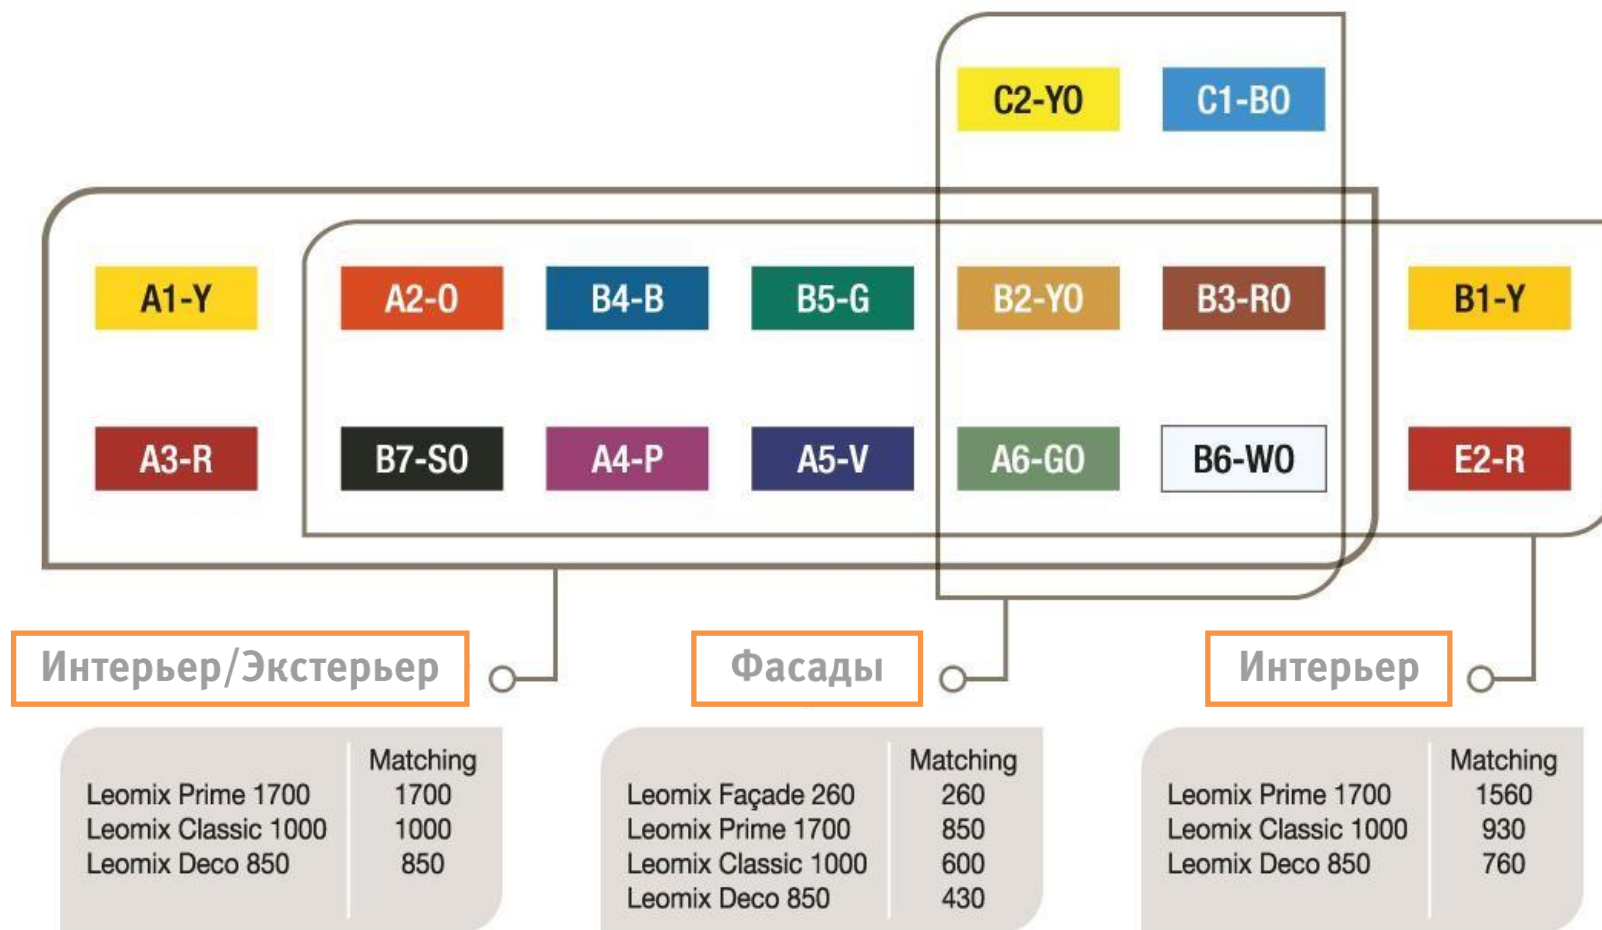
C2-YO C1-BO

A1-Y A2-O B4-B B5-G B2-YO B3-RO B1-Y

A3-R B7-SO A4-P A5-V A6-GO B6-WO E2-R

Интерьер/Экстерьер

| | Matching |
|---|---|
| Leomix Prime 1700 | 1700 |
| Leomix Classic 1000 | 1000 |
| Leomix Deco 850 | 850 |

Фасады

| | Matching |
|---|---|
| Leomix Façade 260 | 260 |
| Leomix Prime 1700 | 850 |
| Leomix Classic 1000 | 600 |
| Leomix Deco 850 | 430 |

Интерьер

| | Matching |
|---|---|
| Leomix Prime 1700 | 1560 |
| Leomix Classic 1000 | 930 |
| Leomix Deco 850 | 760 |